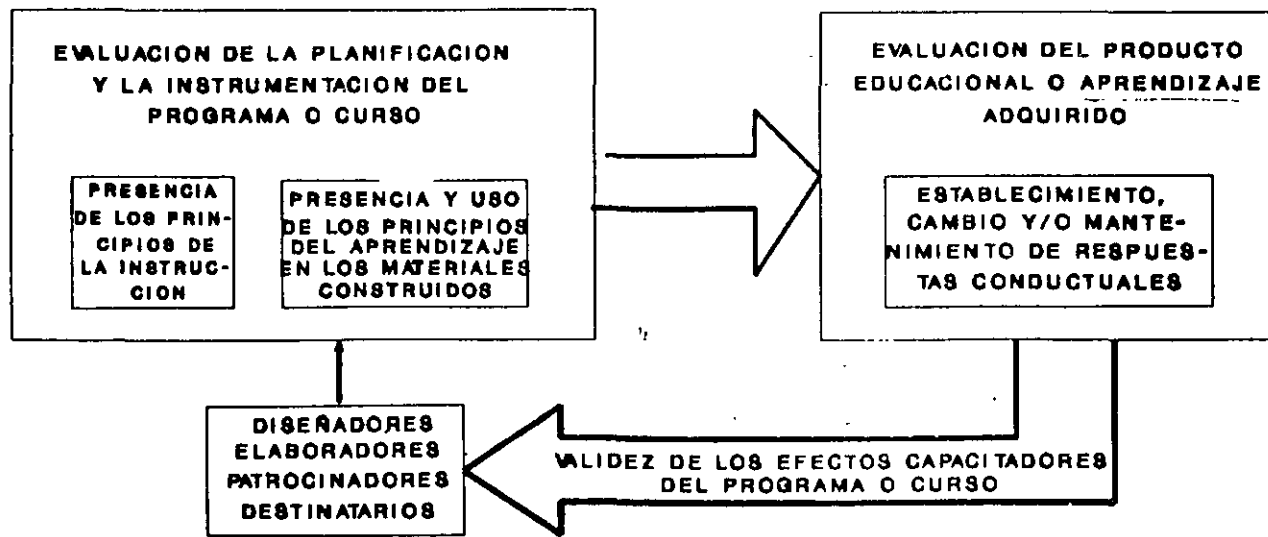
EVALUACION DE LA PLANIFICACION Y LA INSTRUMENTACION DEL PROGRAMA O CURSO

PRESENCIA DE LOS PRINCIPIOS DE LA INSTRUCCION

PRESENCIA Y USO DE LOS PRINCIPIOS DEL APRENDIZAJE EN LOS MATERIALES CONSTRUIDOS

EVALUACION DEL PRODUCTO EDUCACIONAL O APRENDIZAJE ADQUIRIDO

ESTABLECIMIENTO, CAMBIO Y/O MANTENIMIENTO DE RESPUESTAS CONDUCTUALES

DISEÑADORES
ELABORADORES
PATROCINADORES
DESTINATARIOS

VALIDEZ DE LOS EFECTOS CAPACITADORES DEL PROGRAMA O CURSO